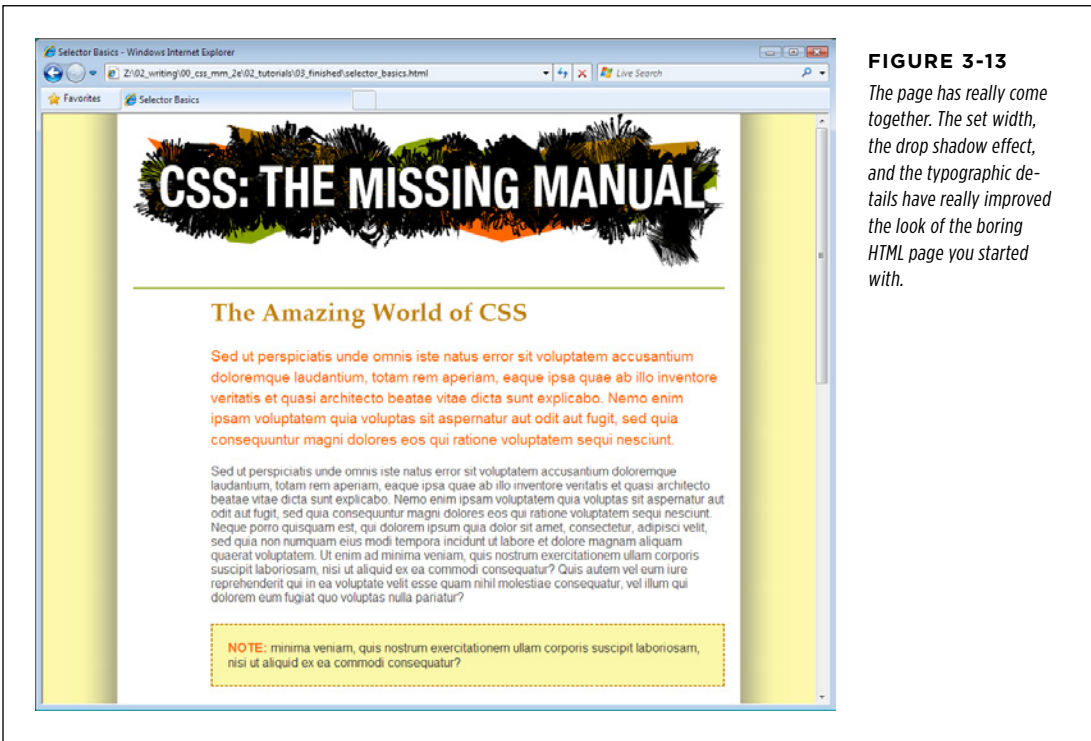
Selector Basics - Windows Internet Explorer

Z:\02_writing\00_css_mm_2e\02_tutorials\03_finished\selector_basics.html

Live Search

Favorites

Selector Basics

CSS: THE MISSING MANUAL

The Amazing World of CSS

Sed ut perspiciatis unde omnis iste natus error sit voluptatem accusantium doloremque laudantium, totam rem aperiam, eaque ipsa quae ab illo inventore veritatis et quasi architecto beatae vitae dicta sunt explicabo. Nemo enim ipsam voluptatem quia voluptas sit aspernatur aut odit aut fugit, sed quia consequuntur magni dolores eos qui ratione voluptatem sequi nesciunt.

Sed ut perspiciatis unde omnis iste natus error sit voluptatem accusantium doloremque laudantium, totam rem aperiam, eaque ipsa quae ab illo inventore veritatis et quasi architecto beatae vitae dicta sunt explicabo. Nemo enim ipsam voluptatem quia voluptas sit aspernatur aut odit aut fugit, sed quia consequuntur magni dolores eos qui ratione voluptatem sequi nesciunt. Neque porro quisquam est, qui dolorem ipsum quia dolor sit amet, consectetur, adipisci velit, sed quia non numquam eius modi tempora incidunt ut labore et dolore magnam aliquam quaerat voluptatem. Ut enim ad minima veniam, quis nostrum exercitationem ullam corporis suscipit laboriosam, nisi ut aliquid ex ea commodi consequatur? Quis autem vel eum iure reprehenderit qui in ea voluptate velit esse quam nihil molestiae consequatur, vel illum qui dolorem eum fugiat quo voluptas nulla pariatur?

NOTE: minima veniam, quis nostrum exercitationem ullam corporis suscipit laboriosam, nisi ut aliquid ex ea commodi consequatur?

FIGURE 3-13

The page has really come together. The set width, the drop shadow effect, and the typographic details have really improved the look of the boring HTML page you started with.